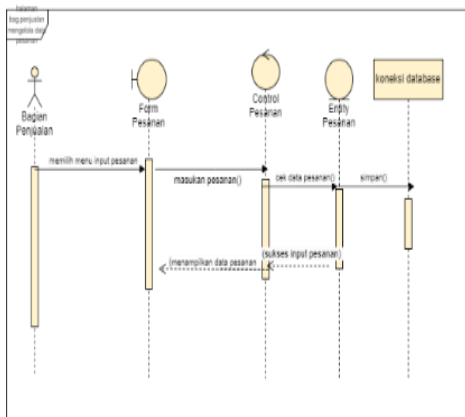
halaman bag.penjualan mengelola data pesanan

Bagian Penjualan

Form Pesanan

Control Pesanan

Entity Pesanan

koneksi database

memilih menu input pesanan

masukan pesanan()

cek data pesanan()

simpan()

(sukses input pesanan)

(menampilkan data pesanan